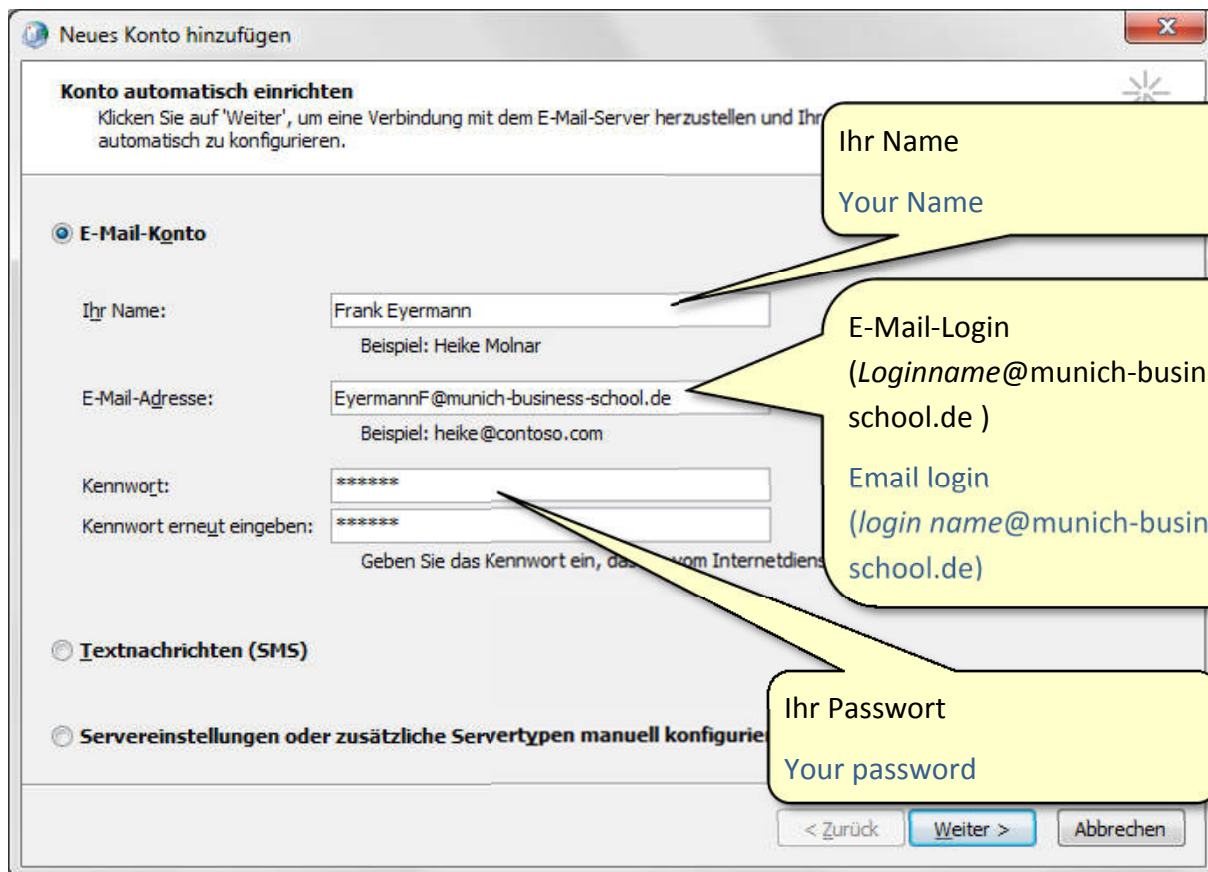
Neues Konto hinzufügen

Konto automatisch einrichten
Klicken Sie auf 'Weiter', um eine Verbindung mit dem E-Mail-Server herzustellen und Ihr automatisch zu konfigurieren.

Ihr Name

Your Name

E-Mail-Konto

Ihr Name: Frank Eyermann
Beispiel: Heike Molnar

E-Mail-Login (*Loginname*@munich-busin school.de )

E-Mail-Adresse: EyermannF@munich-business-school.de
Beispiel: heike@contoso.com

Email login (*login name*@munich-busin school.de)

Kennwort: ******
Kennwort erneut eingeben: ******
Geben Sie das Kennwort ein, das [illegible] vom Internetdiens

Textnachrichten (SMS)

Ihr Passwort

Your password

Servereinstellungen oder zusätzliche Servertypen manuell konfigurie

< Zurück | Weiter > | Abbrechen